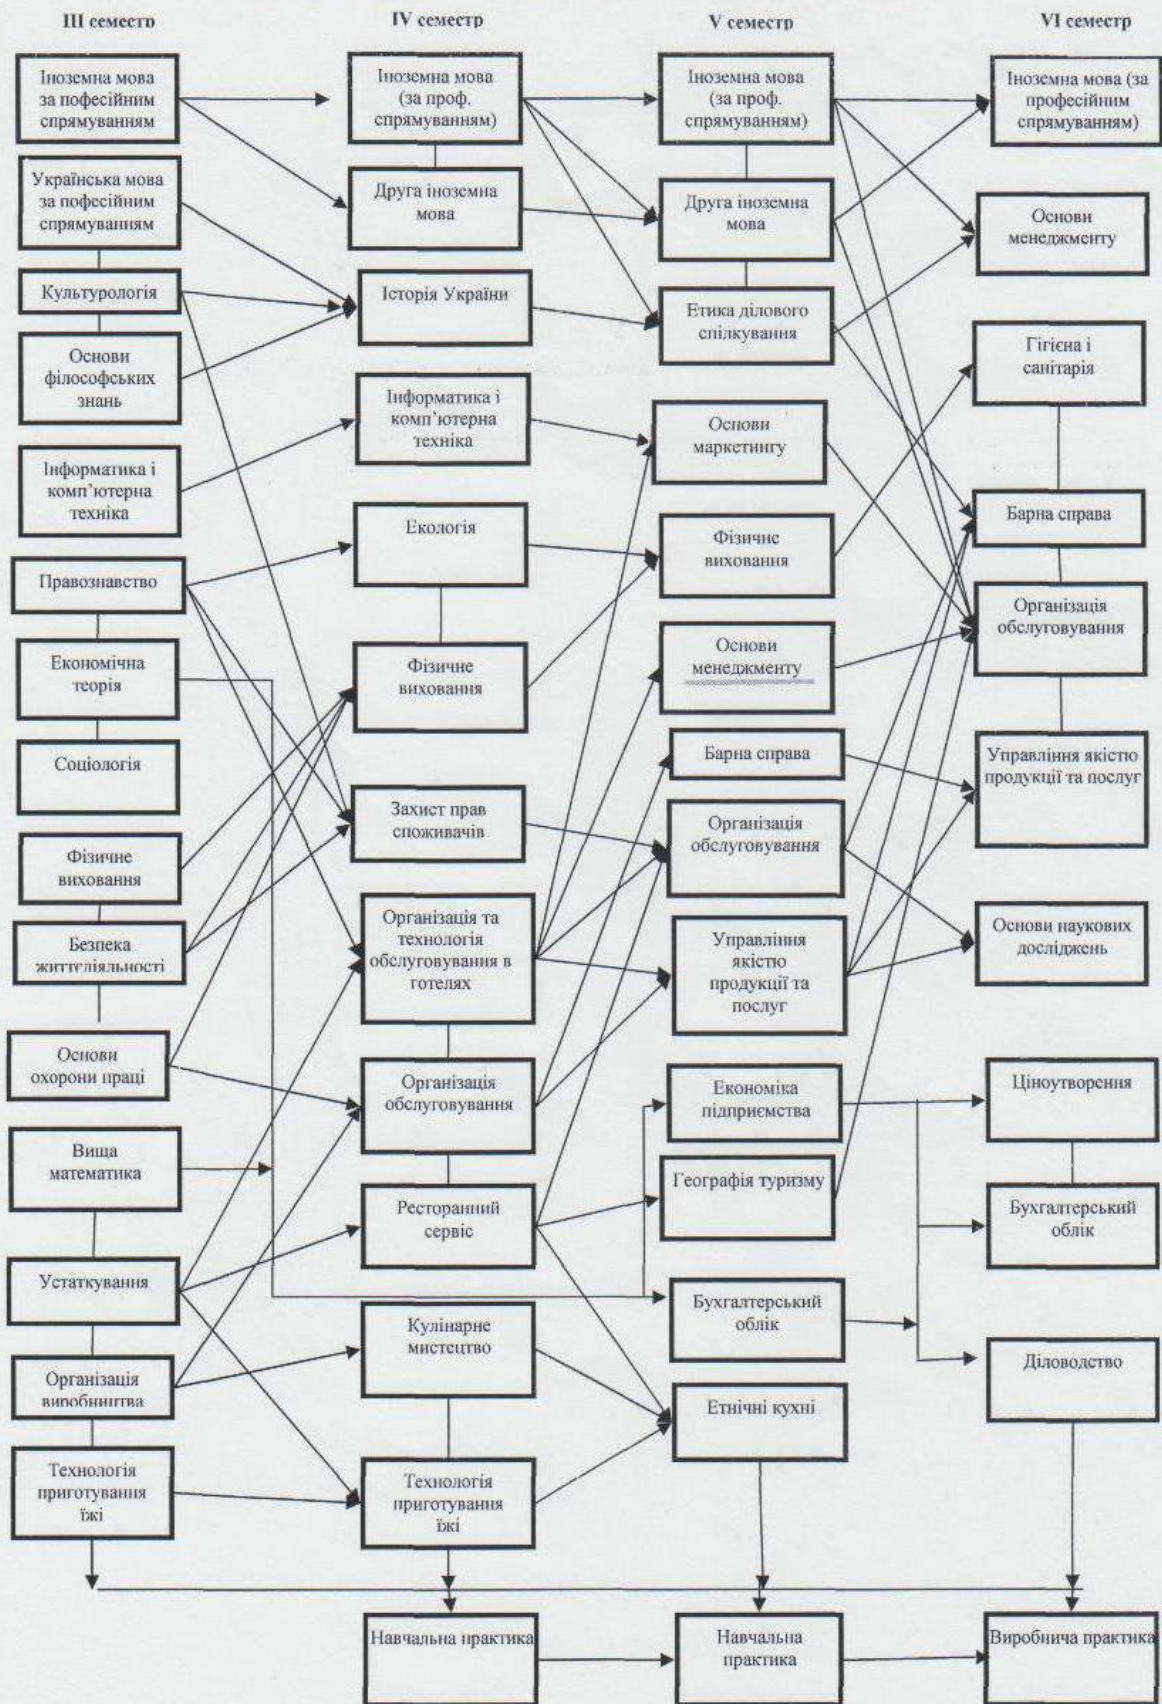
III семестр

Іноземна мова за пофесійним спрямуванням

Українська мова за пофесійним спрямуванням

Культурологія

Основи філософських знань

Інформатика і комп'ютерна техніка

Правознавство

Економічна теорія

Соціологія

Фізичне виховання

Безпека життєдіяльності

Основи охорони праці

Вища математика

Устаткування

Організація виробництва

Технологія приготування їжі

IV семестр

Іноземна мова (за проф. спрямуванням)

Друга іноземна мова

Історія України

Інформатика і комп'ютерна техніка

Екологія

Фізичне виховання

Захист прав споживачів

Організація та технологія обслуговування в готелях

Організація обслуговування

Ресторанний сервіс

Кулінарне мистецтво

Технологія приготування їжі

V семестр

Іноземна мова (за проф. спрямуванням)

Друга іноземна мова

Етика ділового спілкування

Основи маркетингу

Фізичне виховання

Основи менеджменту

Барна справа

Організація обслуговування

Управління якістю продукції та послуг

Економіка підприємства

Географія туризму

Бухгалтерський облік

Етнічні кухні

VI семестр

Іноземна мова (за професійним спрямуванням)

Основи менеджменту

Гігієна і санітарія

Барна справа

Організація обслуговування

Управління якістю продукції та послуг

Основи наукових досліджень

Ціноутворення

Бухгалтерський облік

Діловодство

Навчальна практика

Навчальна практика

Виробнича практика